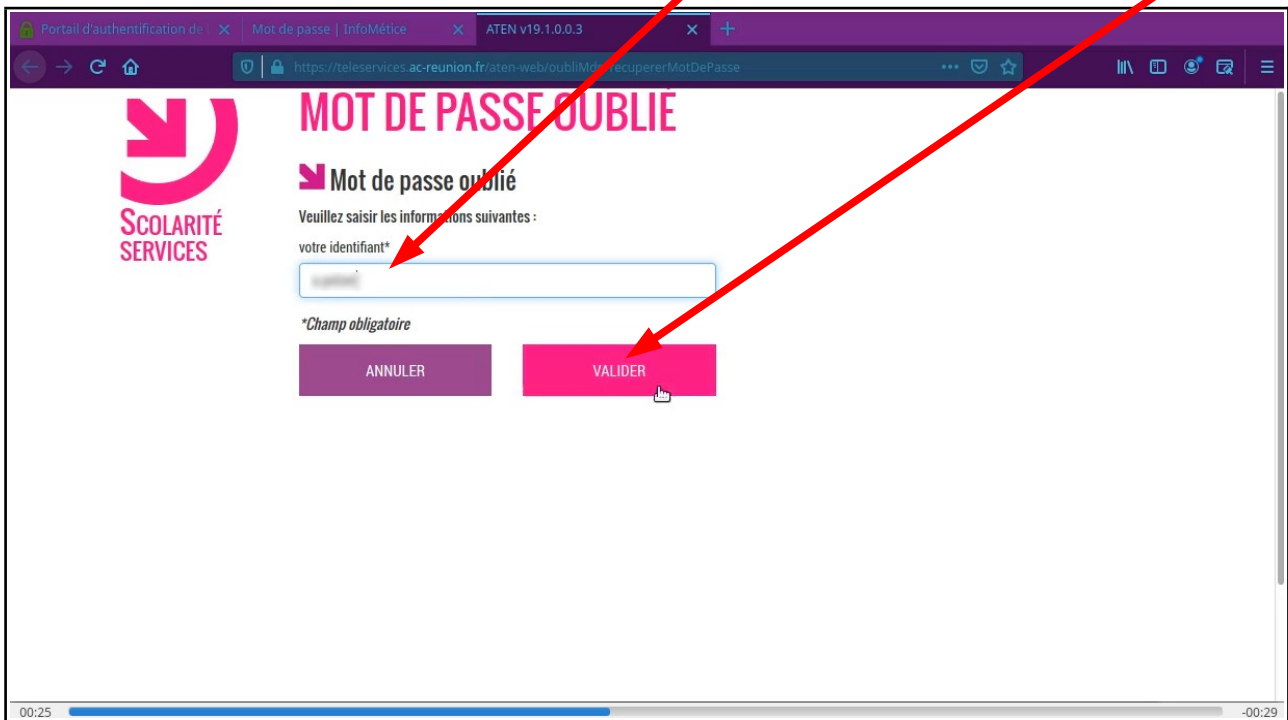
Portail d'authentification de | Mot de passe | InfoMétice | ATEN v19.1.0.0.3

https://teleservices.ac-reunion.fr/aten-web/oubliMdp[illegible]ecupererMotDePasse

SCOLARITÉ SERVICES

MOT DE PASSE OUBLIÉ

Mot de passe oublié

Veuillez saisir les informations suivantes :

votre identifiant*

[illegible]

*Champ obligatoire

ANNULER

VALIDER

00:25

-00:29